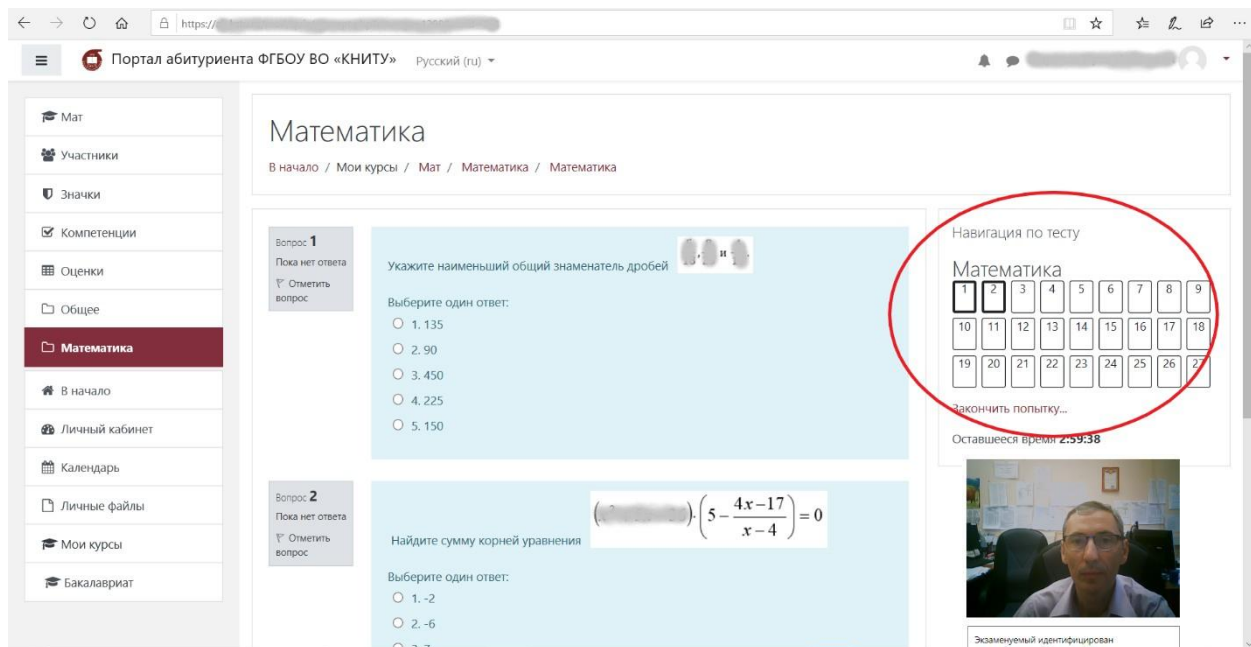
https://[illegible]

Портал абитуриента ФГБОУ ВО «КНИТУ» Русский (ru)

Мат
Участники
Значки
Компетенции
Оценки
Общее
Математика
В начало
Личный кабинет
Календарь
Личные файлы
Мои курсы
Бакалавриат

Математика

В начало / Мои курсы / Мат / Математика / Математика

Вопрос 1
Пока нет ответа
Отметить вопрос

Укажите наименьший общий знаменатель дробей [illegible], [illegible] и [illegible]

Выберите один ответ:
1. 135
2. 90
3. 450
4. 225
5. 150

Вопрос 2
Пока нет ответа
Отметить вопрос

Найдите сумму корней уравнения $([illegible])\cdot\left(5-\frac{4x-17}{x-4}\right)=0$

Выберите один ответ:
1. -2
2. -6
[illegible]

Навигация по тесту

Математика

| 1 | 2 | 3 | 4 | 5 | 6 | 7 | 8 | 9 |
|---|---|---|---|---|---|---|---|---|
| 10 | 11 | 12 | 13 | 14 | 15 | 16 | 17 | 18 |
| 19 | 20 | 21 | 22 | 23 | 24 | 25 | 26 | 27 |

Закончить попытку...

Оставшееся время 2:59:38

Экзаменуемый идентифицирован